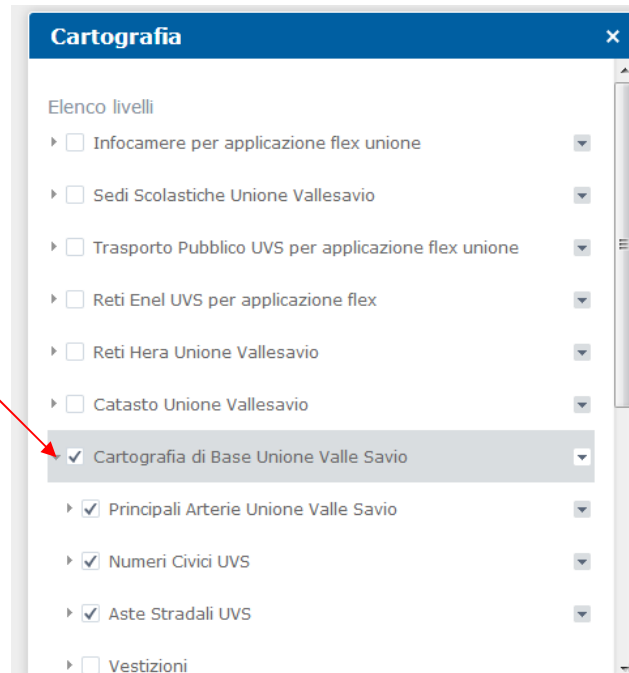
Cartografia
×

Elenco livelli

Infocamere per applicazione flex unione

Sedi Scolastiche Unione Vallesavio

Trasporto Pubblico UVS per applicazione flex unione

Reti Enel UVS per applicazione flex

Reti Hera Unione Vallesavio

Catasto Unione Vallesavio

Cartografia di Base Unione Valle Savio

Principali Arterie Unione Valle Savio

Numeri Civici UVS

Aste Stradali UVS

Vestizioni